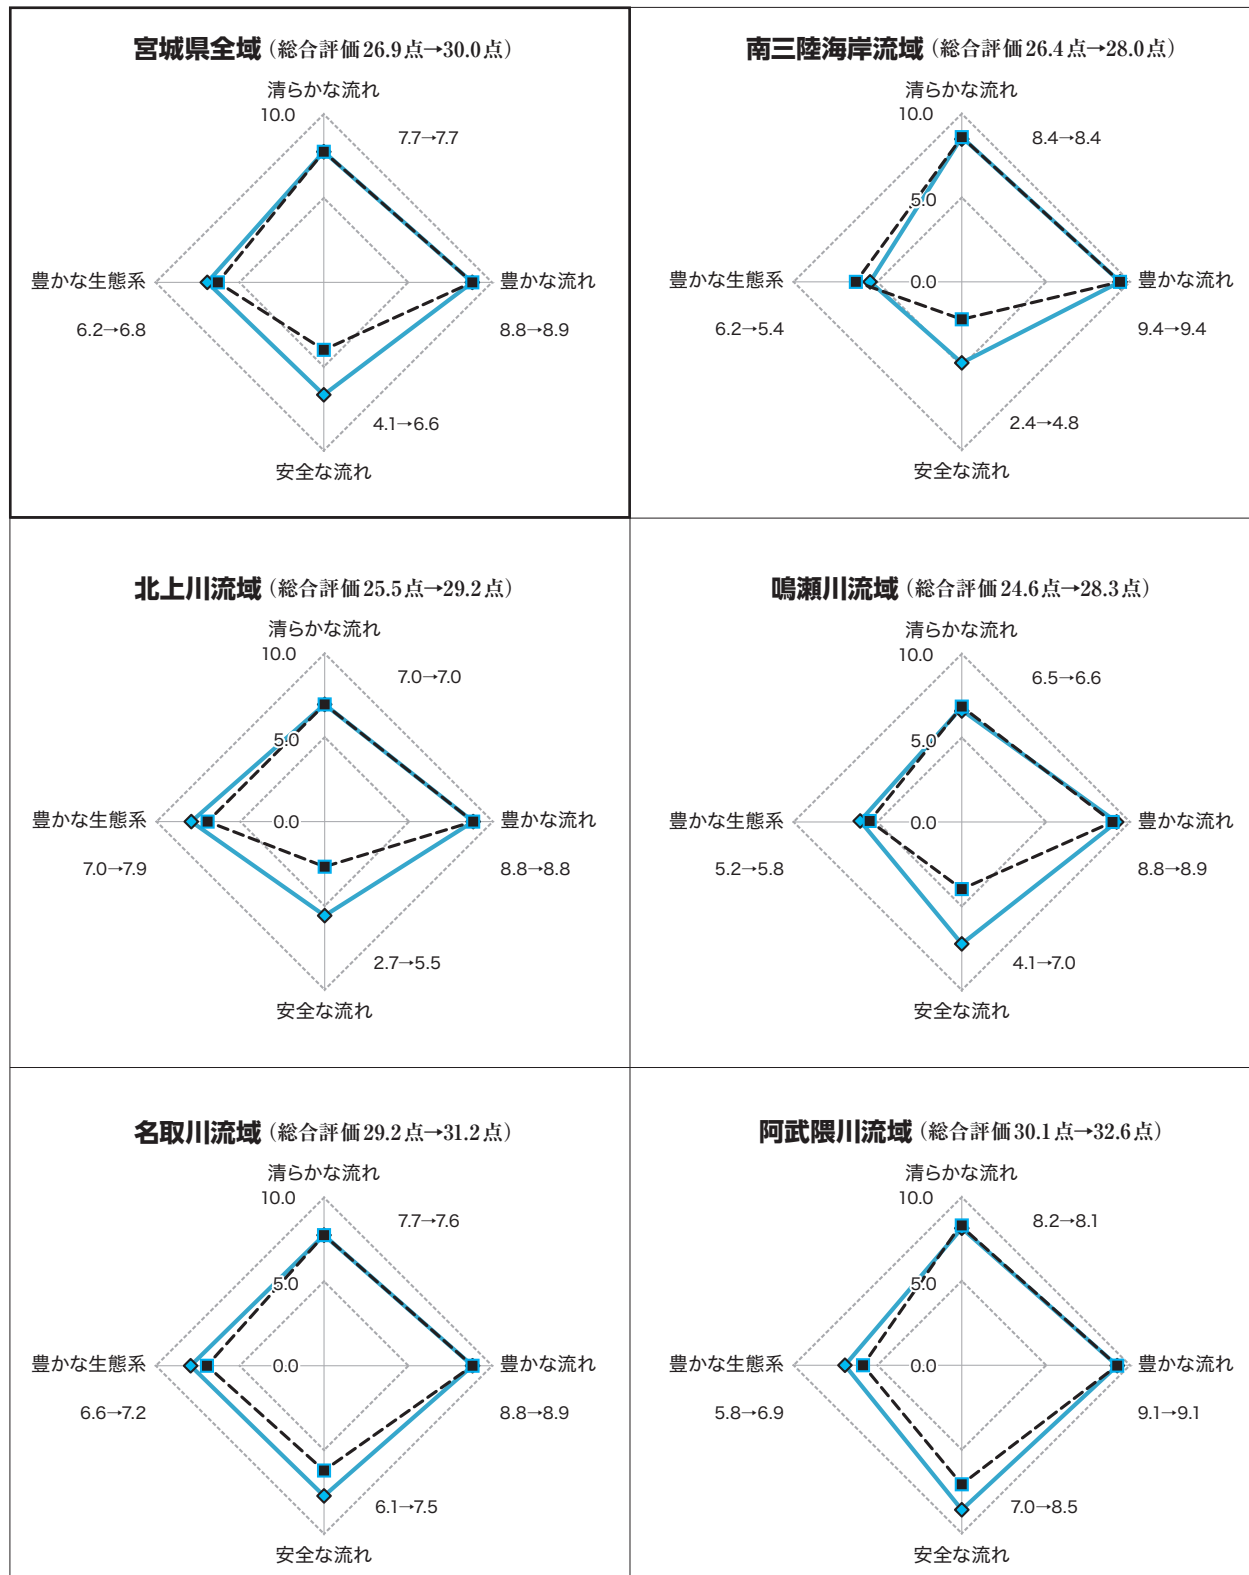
宮城県全域（総合評価26.9点→30.0点）

清らかな流れ
10.0
7.7→7.7
豊かな生態系
豊かな流れ
6.2→6.8
8.8→8.9
4.1→6.6
安全な流れ

南三陸海岸流域（総合評価26.4点→28.0点）

清らかな流れ
10.0
8.4→8.4
5.0
豊かな生態系
0.0
豊かな流れ
6.2→5.4
9.4→9.4
2.4→4.8
安全な流れ

北上川流域（総合評価25.5点→29.2点）

清らかな流れ
10.0
7.0→7.0
5.0
豊かな生態系
0.0
豊かな流れ
7.0→7.9
8.8→8.8
2.7→5.5
安全な流れ

鳴瀬川流域（総合評価24.6点→28.3点）

清らかな流れ
10.0
6.5→6.6
5.0
豊かな生態系
0.0
豊かな流れ
5.2→5.8
8.8→8.9
4.1→7.0
安全な流れ

名取川流域（総合評価29.2点→31.2点）

清らかな流れ
10.0
7.7→7.6
5.0
豊かな生態系
0.0
豊かな流れ
6.6→7.2
8.8→8.9
6.1→7.5
安全な流れ

阿武隈川流域（総合評価30.1点→32.6点）

清らかな流れ
10.0
8.2→8.1
5.0
豊かな生態系
0.0
豊かな流れ
5.8→6.9
9.1→9.1
7.0→8.5
安全な流れ